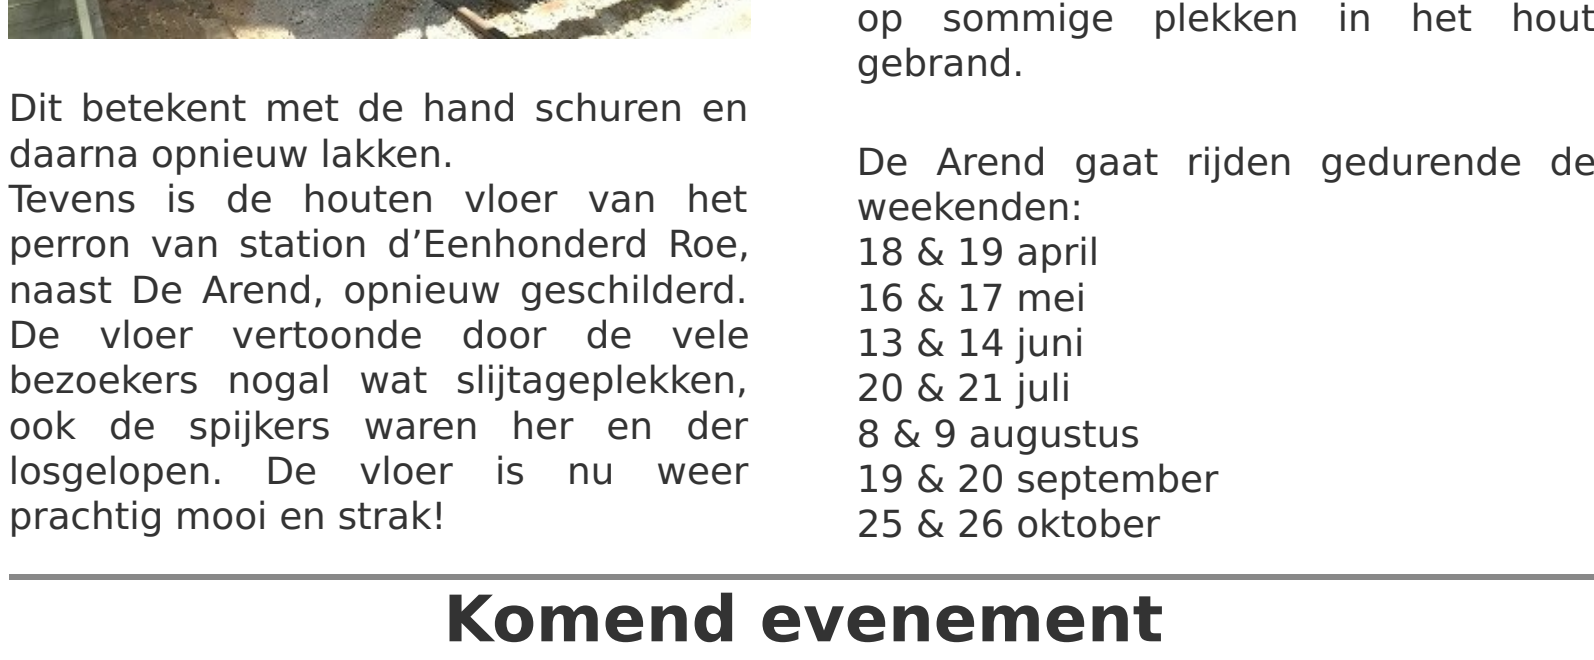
Dit betekent met de hand schuren en daarna opnieuw lakken.
Tevens is de houten vloer van het perron van station d'Eenhonderd Roe, naast De Arend, opnieuw geschilderd. De vloer vertoonde door de vele bezoekers nogal wat slijtageplekken, ook de spijkers waren her en der losgelopen. De vloer is nu weer prachtig mooi en strak!

op sommige plekken in het hout gebrand.

De Arend gaat rijden gedurende de weekenden:
18 & 19 april
16 & 17 mei
13 & 14 juni
20 & 21 juli
8 & 9 augustus
19 & 20 september
25 & 26 oktober

Komend evenement